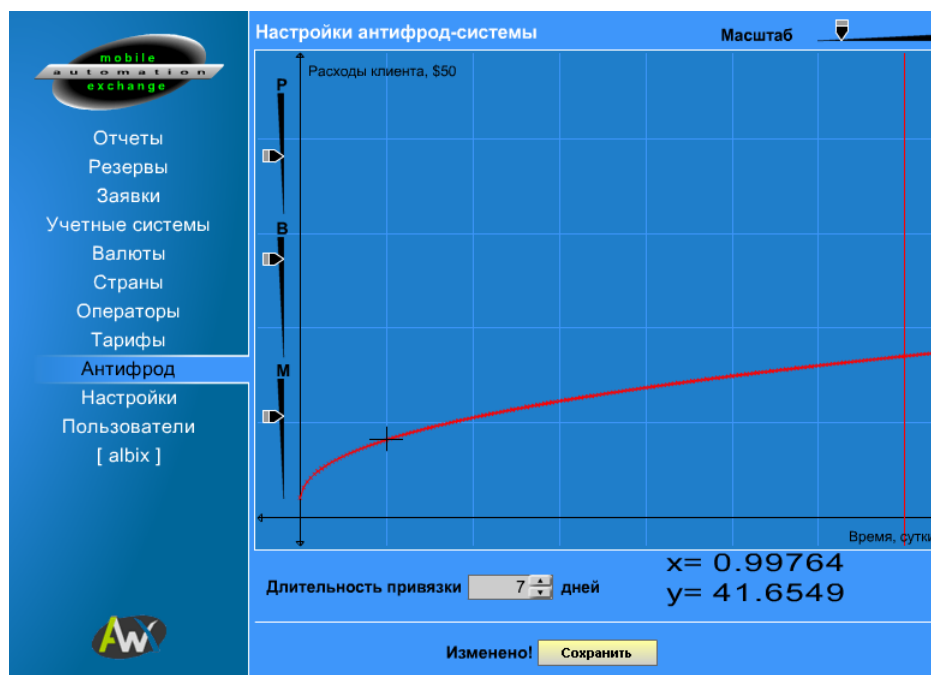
mobile
automation
exchange

Отчеты
Резервы
Заявки
Учетные системы
Валюты
Страны
Операторы
Тарифы
Антифрод
Настройки
Пользователи
[ albix ]

AW

Настройки антифрод-системы

Масштаб

Расходы клиента, $50

P

B

M

Время, сутк

Длительность привязки 7 дней

x= 0.99764
y= 41.6549

Изменено! Сохранить